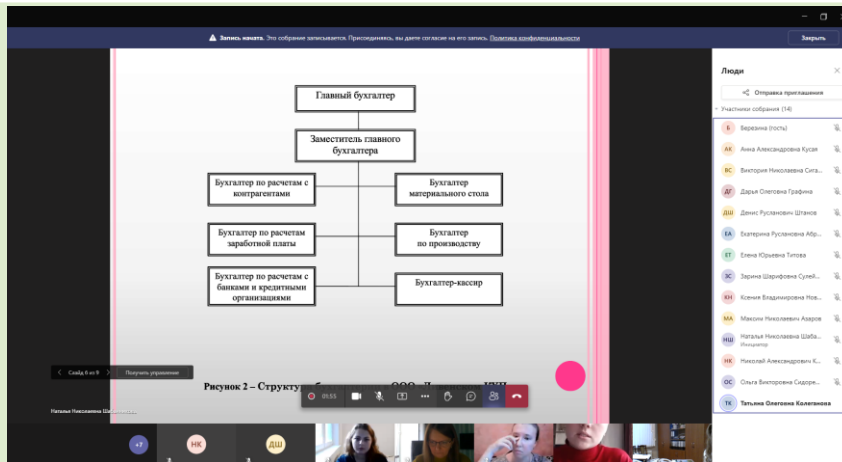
Запись начата. Это собрание записывается. Присоединяясь, вы даете согласие на его запись. Политика конфиденциальности

Закрыть

Главный бухгалтер

Заместитель главного бухгалтера

Бухгалтер по расчетам с контрагентами

Бухгалтер материального стола

Бухгалтер по расчетам заработной платы

Бухгалтер по производству

Бухгалтер по расчетам с банками и кредитными организациями

Бухгалтер-кассир

Рисунок 2 – Структу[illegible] ООО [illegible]

Слайд 6 из 9

Получить управление

01:55

Наталья Николаевна Шаб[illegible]

+7

НК

ДШ

Люди

Отправка приглашения

Участники собрания (14)

Б Березина (гость)

АК Анна Александровна Кусая

ВС Виктория Николаевна Сига...

ДГ Дарья Олеговна Графина

ДШ Денис Русланович Штанов

ЕА Екатерина Руслановна Абр...

ЕТ Елена Юрьевна Титова

ЗС Зарина Шарифовна Сулей...

КН Ксения Владимировна Нов...

МА Максим Николаевич Азаров

НШ Наталья Николаевна Шаба... Инициатор

НК Николай Александрович К...

ОС Ольга Викторовна Сидоре...

ТК Татьяна Олеговна Колганова